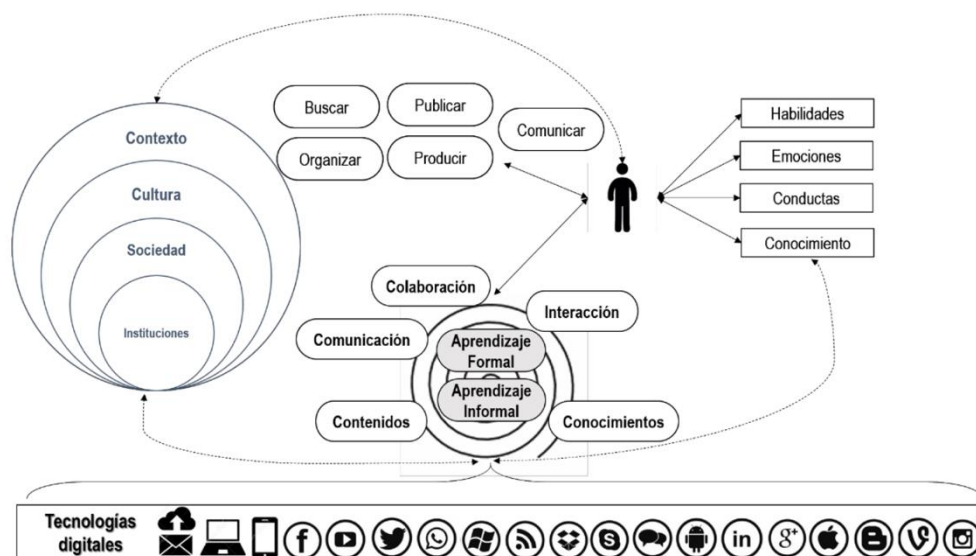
Contexto

Cultura

Sociedad

Instituciones

Buscar

Publicar

Organizar

Producir

Comunicar

Habilidades

Emociones

Conductas

Conocimiento

Colaboración

Interacción

Comunicación

Aprendizaje Formal

Aprendizaje Informal

Contenidos

Conocimientos

Tecnologías digitales

f

in

$8^+$